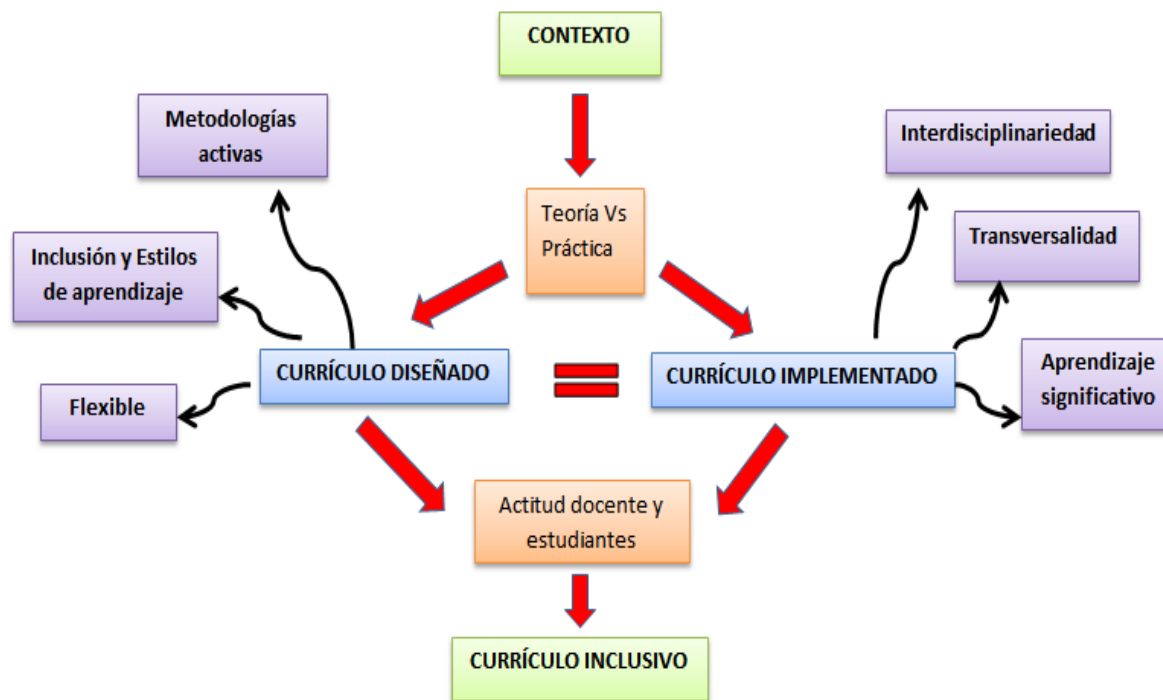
CONTEXTO

Metodologías activas

Interdisciplinariedad

Teoría Vs Práctica

Transversalidad

Inclusión y Estilos de aprendizaje

CURRÍCULO DISEÑADO

CURRÍCULO IMPLEMENTADO

Aprendizaje significativo

Flexible

Actitud docente y estudiantes

CURRÍCULO INCLUSIVO